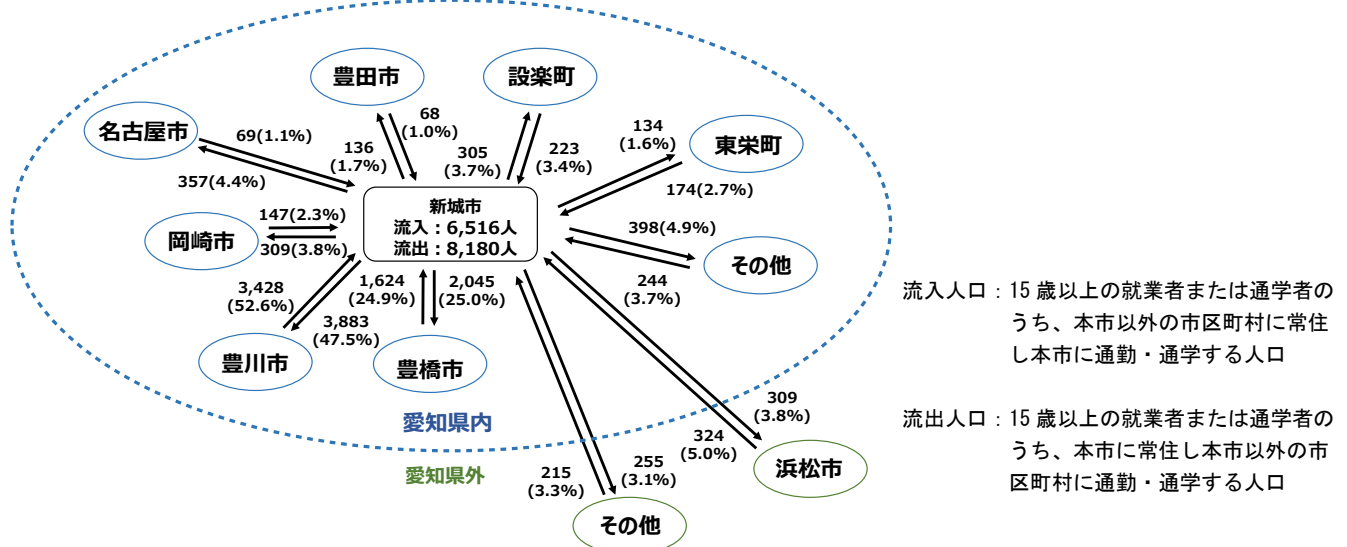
豊田市

設楽町

名古屋市

東栄町

68
(1.0%)

69(1.1%)

136
(1.7%)

305
(3.7%)

223
(3.4%)

134
(1.6%)

357(4.4%)

174(2.7%)

新城市
流入：6,516人
流出：8,180人

147(2.3%)

岡崎市

309(3.8%)

398(4.9%)

その他

244
(3.7%)

3,428
(52.6%)

1,624
(24.9%)

2,045
(25.0%)

3,883
(47.5%)

豊川市

豊橋市

309
(3.8%)

愛知県内

324
(5.0%)

浜松市

215
(3.3%)

255
(3.1%)

愛知県外

その他

流入人口：15 歳以上の就業者または通学者のうち、本市以外の市区町村に常住し本市に通勤・通学する人口

流出人口：15 歳以上の就業者または通学者のうち、本市に常住し本市以外の市区町村に通勤・通学する人口